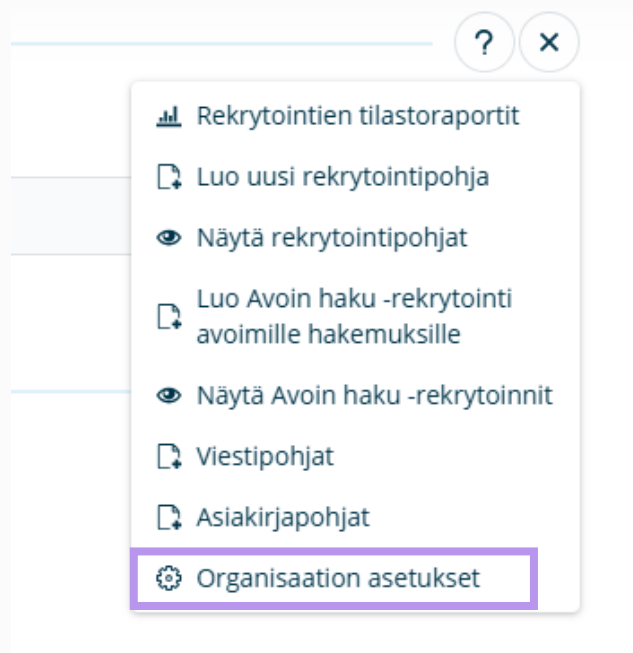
?
×

Rekrytointien tilastoraportit

Luo uusi rekrytointipohja

Näytä rekrytointipohjat

Luo Avoin haku -rekrytointi avoimille hakemuksille

Näytä Avoin haku -rekrytoinnit

Viestipohjat

Asiakirjapohjat

Organisaation asetukset